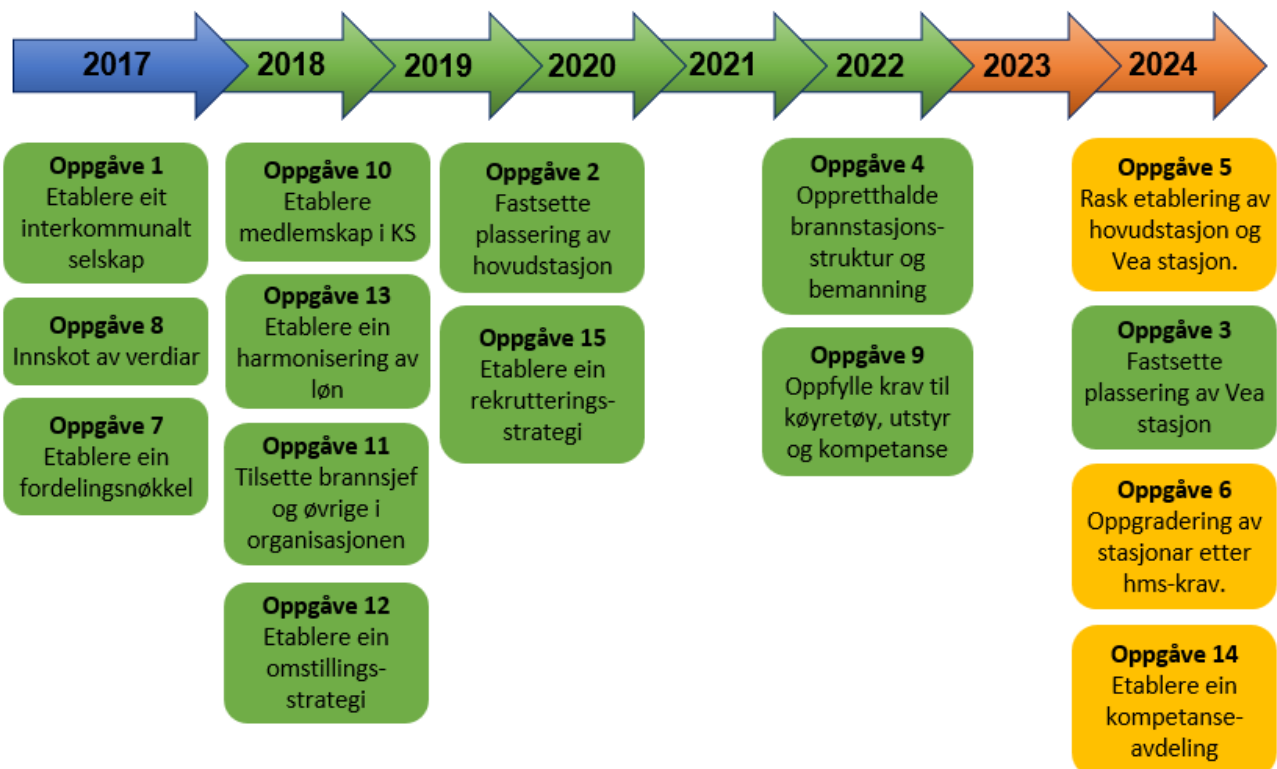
2017 2018 2019 2020 2021 2022 2023 2024

**Oppgåve 1**
Etablere eit interkommunalt selskap

**Oppgåve 8**
Innskot av verdiar

**Oppgåve 7**
Etablere ein fordelingsnøkkel

**Oppgåve 10**
Etablere medlemskap i KS

**Oppgåve 13**
Etablere ein harmonisering av løn

**Oppgåve 11**
Tilsette brannsjef og øvrige i organisasjonen

**Oppgåve 12**
Etablere ein omstillingsstrategi

**Oppgåve 2**
Fastsette plassering av hovudstasjon

**Oppgåve 15**
Etablere ein rekrutteringsstrategi

**Oppgåve 4**
Oppretthalde brannstasjonsstruktur og bemanning

**Oppgåve 9**
Oppfylle krav til køyretøy, utstyr og kompetanse

**Oppgåve 5**
Rask etablering av hovudstasjon og Vea stasjon.

**Oppgåve 3**
Fastsette plassering av Vea stasjon

**Oppgåve 6**
Oppgradering av stasjonar etter hms-krav.

**Oppgåve 14**
Etablere ein kompetanseavdeling